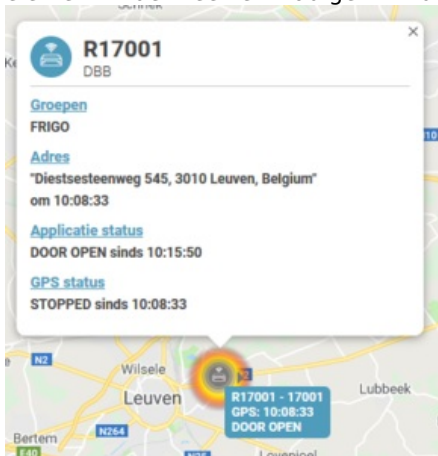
R17001
DBB

Groepen
FRIGO

Adres
"Diestsesteenweg 545, 3010 Leuven, Belgium"
om 10:08:33

Applicatie status
DOOR OPEN sinds 10:15:50

GPS status
STOPPED sinds 10:08:33

N2
Wilsele
Leuven
N264
Bertem
E40
Lubbeek

R17001 - 17001
GPS: 10:08:33
DOOR OPEN